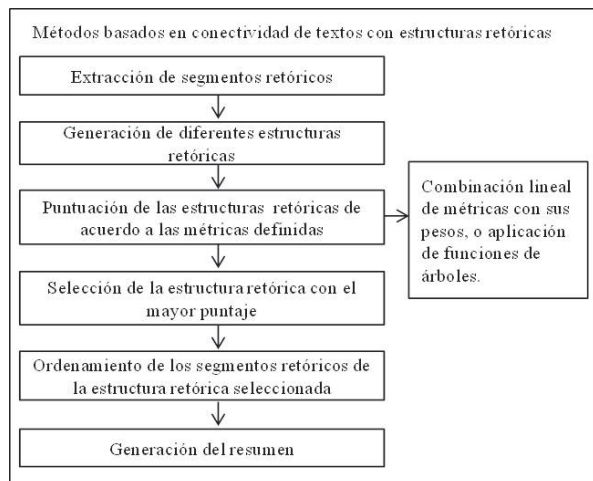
Métodos basados en conectividad de textos con estructuras retóricas

Extracción de segmentos retóricos

Generación de diferentes estructuras retóricas

Puntuación de las estructuras retóricas de acuerdo a las métricas definidas

Combinación lineal de métricas con sus pesos, o aplicación de funciones de árboles.

Selección de la estructura retórica con el mayor puntaje

Ordenamiento de los segmentos retóricos de la estructura retórica seleccionada

Generación del resumen